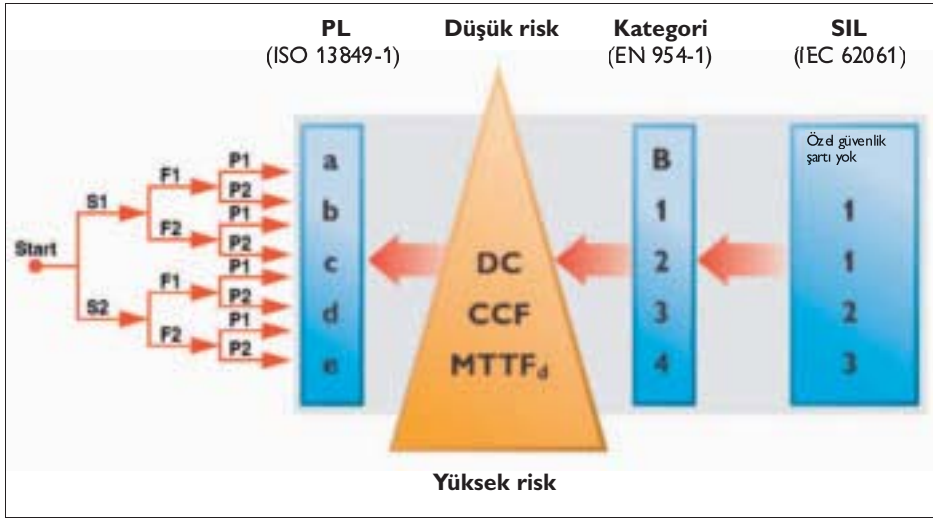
PL
(ISO 13849-1)

Düşük risk

Kategori
(EN 954-1)

SIL
(IEC 62061)

Start
S1
S2
F1
F2
F1
F2
P1
P2
P1
P2
P1
P2
P1
P2

a
b
c
d
e

DC
CCF
MTTF$_d$

B
1
2
3
4

Özel güvenlik şartı yok
1
1
2
3

Yüksek risk